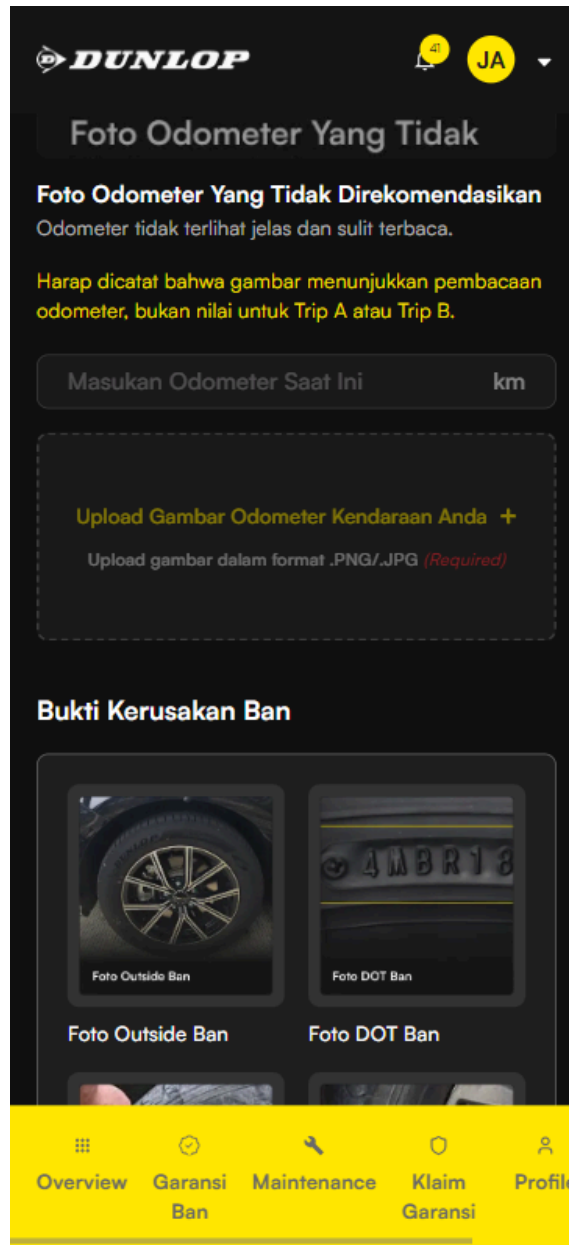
DUNLOP

41

JA

Foto Odometer Yang Tidak

Foto Odometer Yang Tidak Direkomendasikan
Odometer tidak terlihat jelas dan sulit terbaca.

Harap dicatat bahwa gambar menunjukkan pembacaan odometer, bukan nilai untuk Trip A atau Trip B.

Masukan Odometer Saat Ini km

Upload Gambar Odometer Kendaraan Anda +
Upload gambar dalam format .PNG/.JPG (Required)

Bukti Kerusakan Ban

Foto Outside Ban

Foto Outside Ban

4MBR18

Foto DOT Ban

Foto DOT Ban

Overview

Garansi Ban

Maintenance

Klaim Garansi

Profil